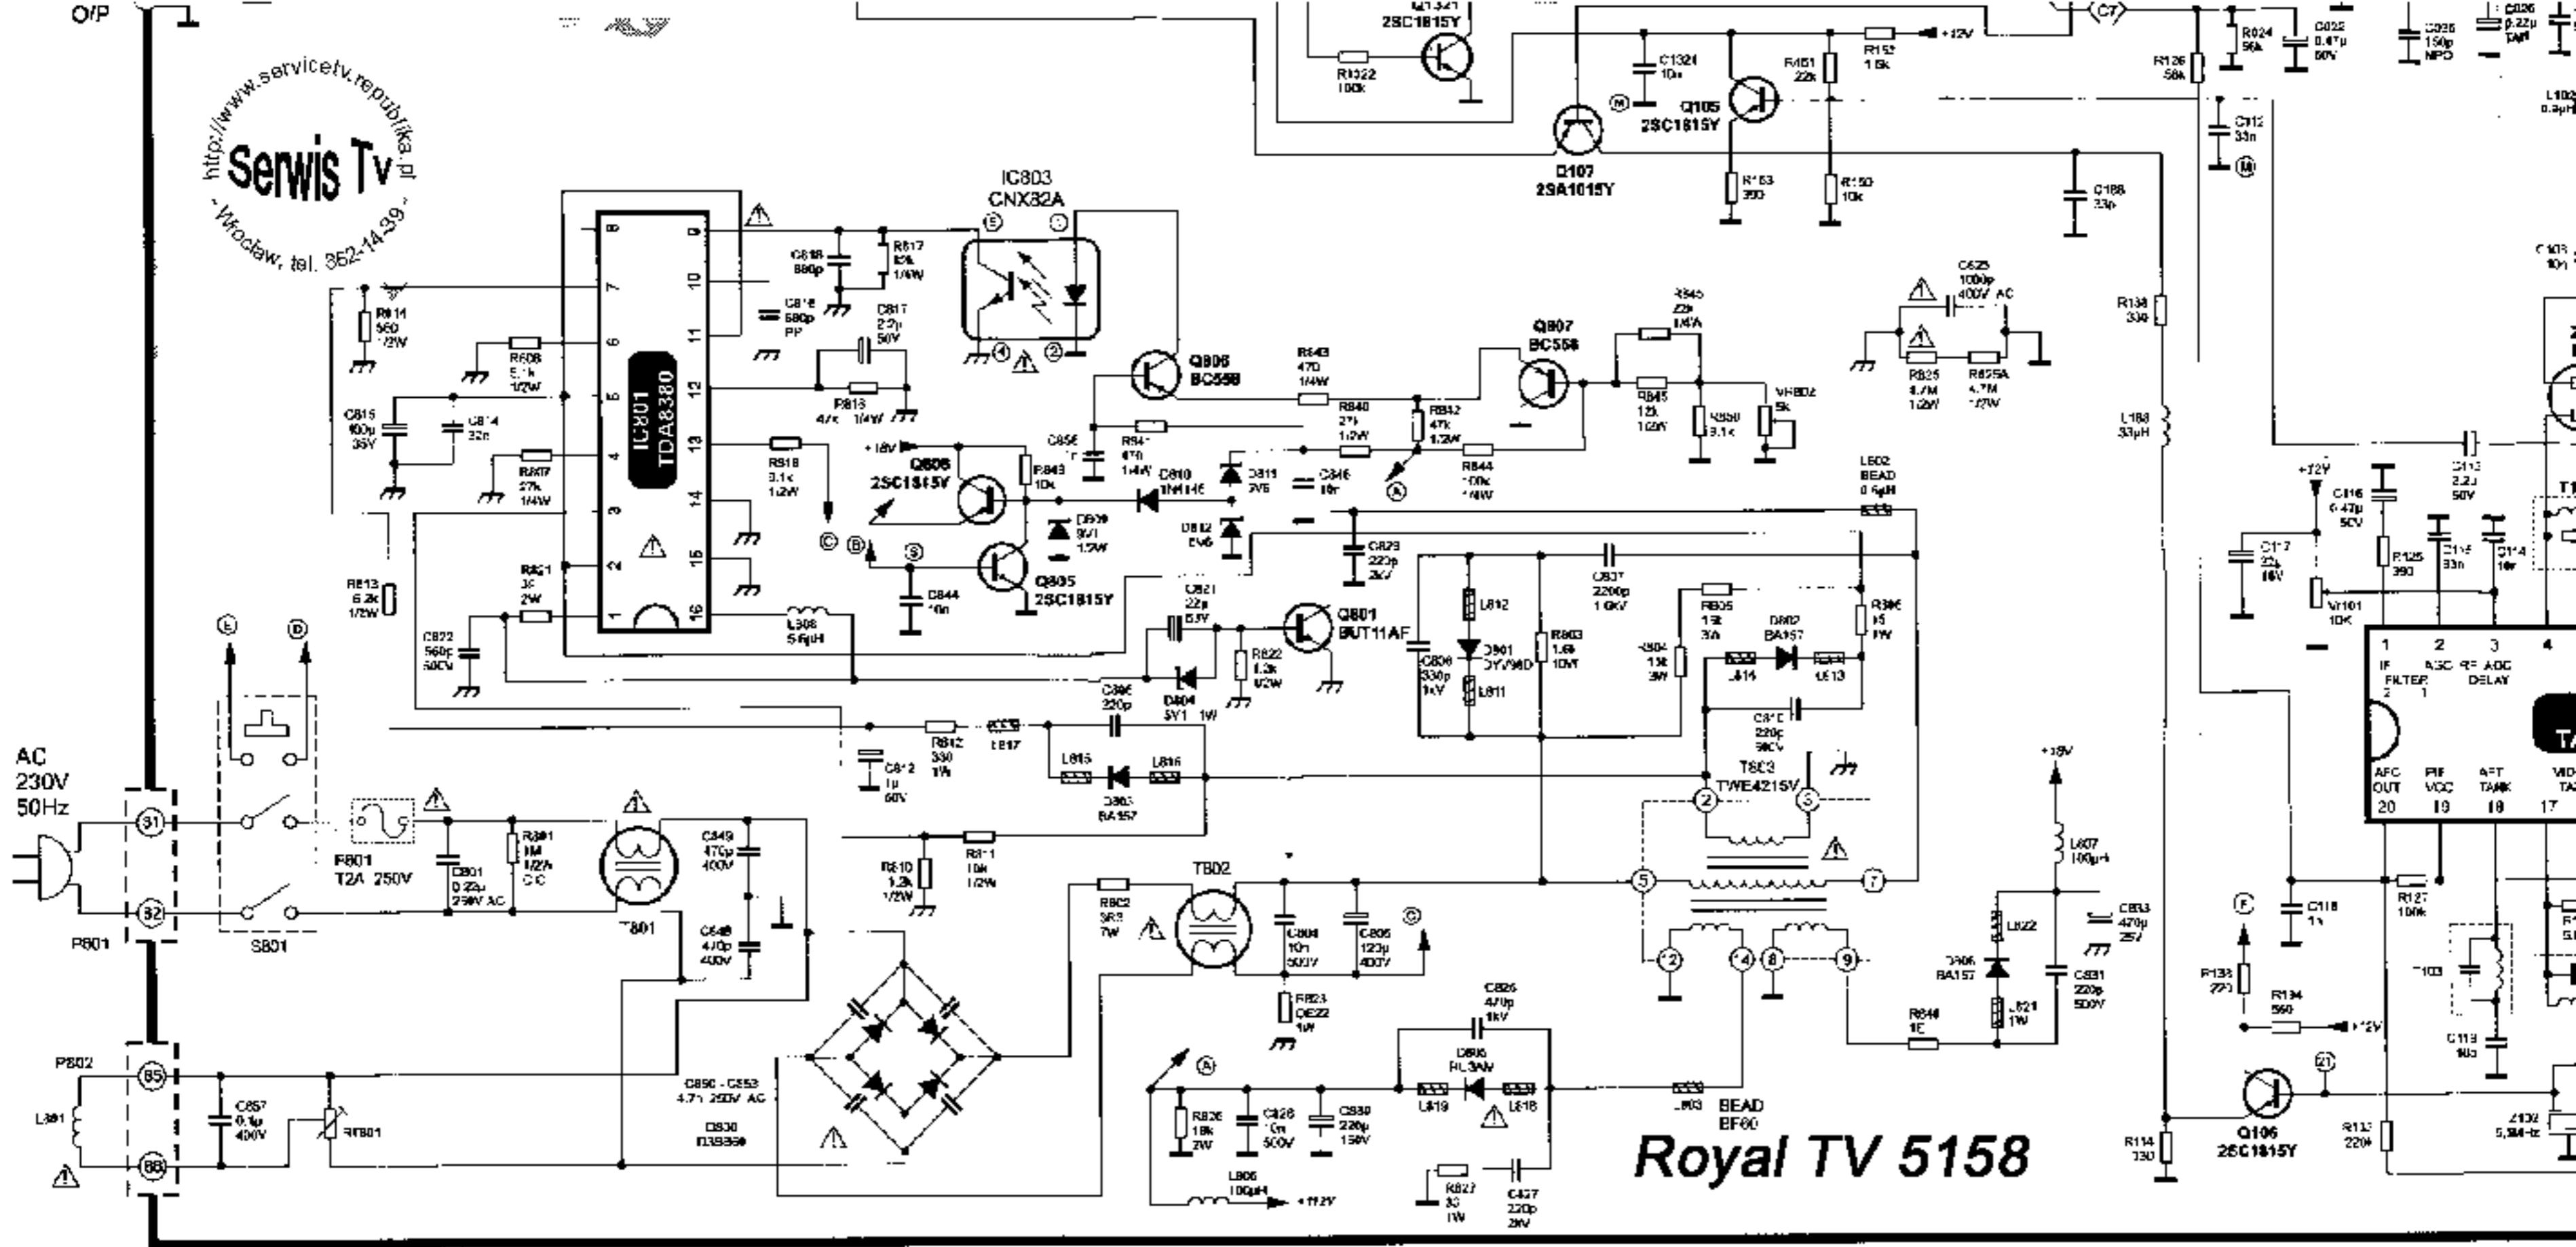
O/P

http://www.servicetv.republika.pl
Serwis Tv
Wrocław, tel. 362-14-39

Q1321
2SC1815Y
R1022
100k
C1321
10n
Q107
2SA1015Y
R451
22k
Q105
2SC1815Y
R152
1.5k
+12V
R153
390
R150
10k
C188
33p
(C7)
R126
56k
R024
56k
C022
0.47μ
50V
C112
33n
C026
150p
NPO
C025
2.2μ
TAN
L102
0.9μH

IC803
CNX82A
IC801
TDA8380
C818
680p
R817
82k
1/4W
C816
680p
PP
C817
22μ
50V
R813
47k 1/4W
R814
560
1/2W
R808
5.1k
1/2W
C815
100μ
35V
C814
22n
R807
27k
1/4W
R818
3.1k
1/2W
R813
6.2k
1/2W
R821
3R
2W
C822
560p
500V
L808
5.6μH

Q806
BC558
Q807
BC558
R843
470
1/4W
R840
27k
1/2W
R842
47k
1/2W
R845
22k
1/4W
R845
12k
1/2W
R850
9.1k
VR802
5k
R844
100k
1/4W
C856
R841
470
1/4W
+18V
Q808
2SC1815Y
R843
10k
D810
1N4148
D811
5V6
C846
10n
D809
3V1
1/2W
D812
5V6
Q805
2SC1815Y
C844
10n
C829
220p
2kV
C625
1000p
400V AC
R825
4.7M
1/2W
R825A
4.7M
1/2W
L802
BEAD
0.5μH
C821
22μ
63V
Q801
BUT11AF
R822
1.2k
1/2W
D804
5V1 1W
C806
220p
L812
D801
DYV/98D
L811
C808
330p
1kV
R803
1.6k
10W
C807
2200p
1.6KV
R805
15k
3W
R804
15k
3W
D802
BA157
L814
L813
R806
15
1W
C810
220p
500V
T803
TWE4215V
C812
1μ
50V
R812
330
1W
L817
L815
D803
BA157
L816
R810
1.2k
1/2W
R811
10k
1/2W

AC
230V
50Hz
P801
S801
F801
T2A 250V
C801
0.22μ
250V AC
R801
1M
1/2W
T801
C849
470p
400V
C848
470p
400V
T802
R802
3R3
7W
C804
10n
500V
C805
120p
400V
R823
0E22
1W
P802
L801
C857
0.1μ
400V
RT801
C850 - C853
4.7n 250V AC
D830
D3SB60
R826
18k
2W
C828
10n
500V
C830
220μ
160V
L806
100μH
+112V
C826
470p
1kV
D806
RU3AM
L819
L818
R827
33
1W
C827
220p
2kV
L803
BEAD
BF60
+15V
L807
100μH
C833
470μ
25V
L822
D806
BA157
L821
1W
C831
220p
500V
R846
1E

Royal TV 5158

R138
330
L188
33μH
+12V
C116
0.47μ
50V
C113
2.2μ
50V
C117
22μ
16V
R125
390
C115
33n
C114
10n
VR101
10K
C103
10n
1 2 3 4
IF FILTER 2 1
AGC RF AGC DELAY
AFC OUT 20
PIF VCC 19
AFT TANK 18
17
C118
1n
R127
100k
R133
220
R134
560
+12V
T103
C119
R114
330
Q106
2SC1815Y
R113
220
Z102
5,5MHz